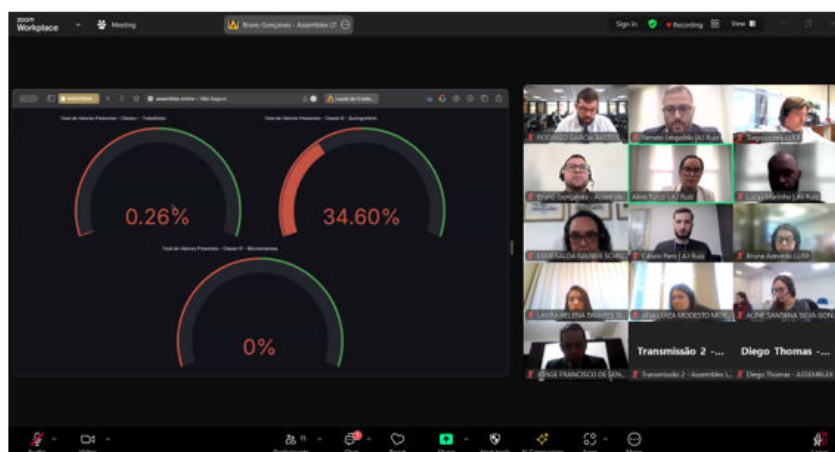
zoom Workplace

Meeting

Bruno Gonçalves - Assembleias LT

Sign in

Recording

View

assembleias online - Não Seguro

Total de Valores Presentes - Classe I - Trabalhista

Total de Valores Presentes - Classe III - Quirografário

0.26%

34.60%

Total de Valores Presentes - Classe IV - Microempresa

0%

RODRIGO GARCIA BASTOS

Renato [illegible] | AJ Ruiz

Tiago Lopes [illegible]

Bruno Gonçalves - Assemble...

Aline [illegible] | AJ Ruiz

Lucas Marinho | AJ Ruiz

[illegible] KALDA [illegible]

Cássio Reis | AJ Ruiz

Bruna Azevedo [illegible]

LAURA HELENA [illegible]

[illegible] MODESTO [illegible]

ALINE SANTANA SILVA GON

JORGE FRANCISCO DE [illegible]

Transmissão 2 -...

Transmissão 2 - Assembleias L...

Diego Thomas -...

Diego Thomas - ASSEMBLEIA